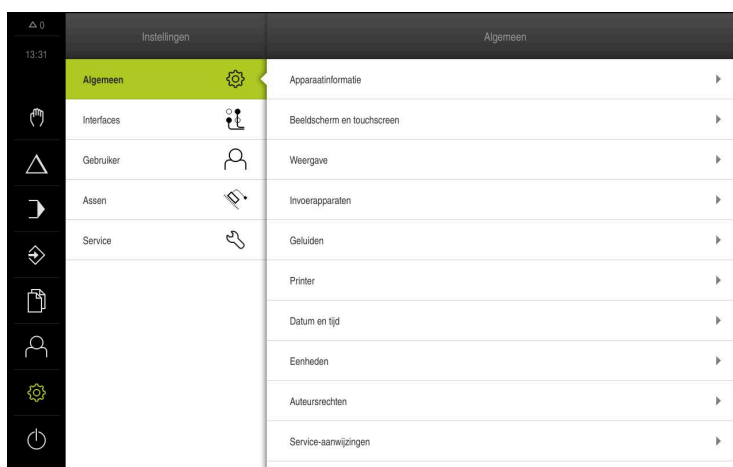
0
13:31

Instellingen

Algemeen
Interfaces
Gebruiker
Assen
Service

Algemeen

Apparaatinformatie
Beeldscherm en touchscreen
Weergave
Invoerapparaten
Geluiden
Printer
Datum en tijd
Eenheden
Auteursrechten
Service-aanwijzingen